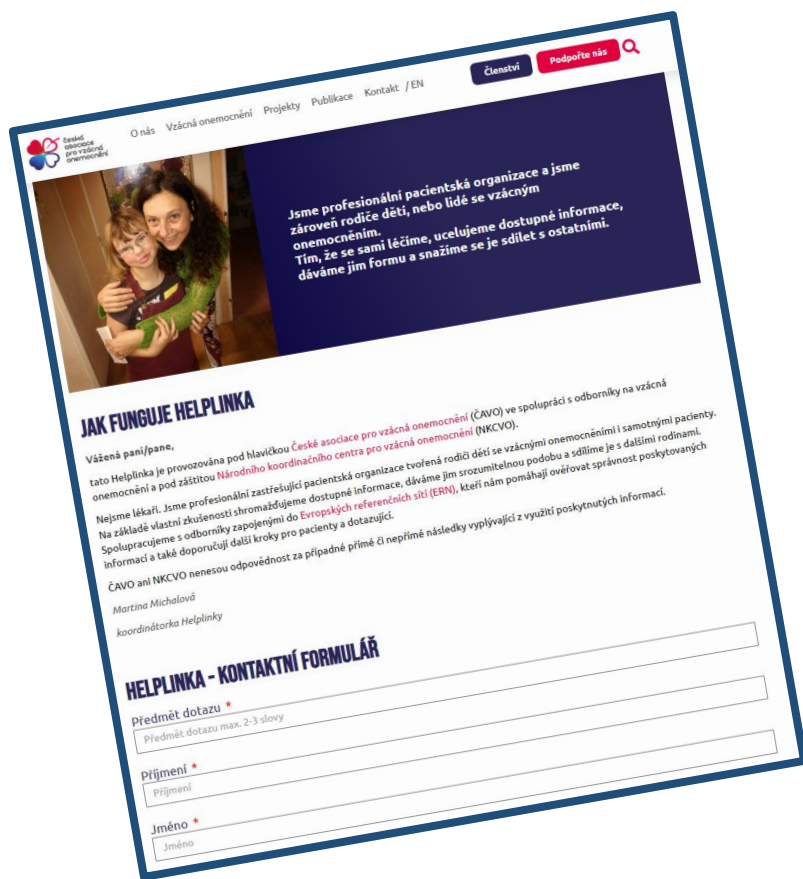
Členství
Podpořte nás

České asociace pro vzácná onemocnění
O nás Vzácná onemocnění Projekty Publikace Kontakt / EN

Jsme profesionální pacientská organizace a jsme zároveň rodiče dětí, nebo lidé se vzácným onemocněním.
Tím, že se sami léčíme, ucelujeme dostupné informace, dáváme jim formu a snažíme se je sdílet s ostatními.

JAK FUNGUJE HELPLINKA

Vážená paní/pane,

tato Helplinka je provozována pod hlavičkou České asociace pro vzácná onemocnění (ČAVO) ve spolupráci s odborníky na vzácná onemocnění a pod záštitou Národního koordinačního centra pro vzácná onemocnění (NKCVO).

Nejsme lékaři. Jsme profesionální zastřešující pacientská organizace tvořená rodiči dětí se vzácnými onemocněními i samotnými pacienty. Na základě vlastní zkušenosti shromažďujeme dostupné informace, dáváme jim srozumitelnou podobu a sdílíme je s dalšími rodinami. Spolupracujeme s odborníky zapojenými do Evropských referenčních sítí (ERN), kteří nám pomáhají ověřovat správnost poskytovaných informací a také doporučují další kroky pro pacienty a dotazující.

ČAVO ani NKCVO nenesou odpovědnost za případné přímé či nepřímé následky vyplývající z využití poskytnutých informací.

Martina Michalová
koordinátorka Helplinky

HELPLINKA - KONTAKTNÍ FORMULÁŘ

Předmět dotazu *
Předmět dotazu max. 2-3 slovy
Příjmení *
Příjmení
Jméno *
Jméno